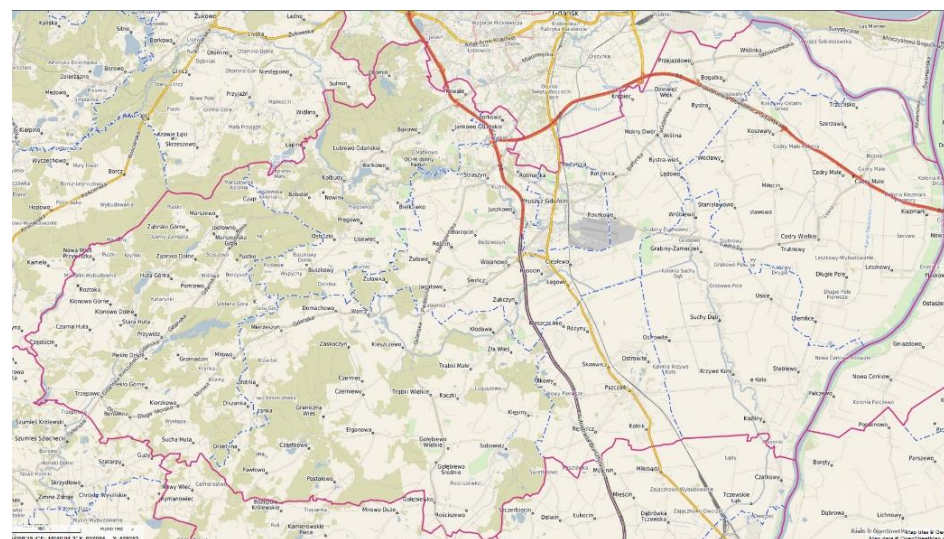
Żukowo
Leźno
Gdańsk
Kaliska
Sitno
Barkowo
Borowo
Dzierżążno
Miszewo
Niestępowo
Przyjaźń
Sulmin
Kowale
Pruszcz Gdański
Przejazdowo
Bogatka
Wiślinka
Kiezmark
Trzcińsko
Cedry Wielkie
Cedry Małe
Miłocin
Kiepino
Krzywe Lasy
Wyczechowo
Borcz
Lubiewo Gdańskie
Bankowo
Kolbudy
Pręgowo
Straszyn
Rotmanka
Rusocin
Juszkowo
Mokry Dwór
Wiślina
Bystra
Koszwały
Stanisławowo
Wróblewo
Grabiny-Zameczek
Trutnowy
Leszkowy
Długie Pole
Osice
Hopowo
Marszewo
Zabska Góra
Ostróda
Lisewiec
Bielkówko
Żuława
Wiszanowo
Cieplewo
Łęgowo
Suchy Dąb
Giemlice
Kamela
Nowa Wieś Przywidzka
Przywidz
Hilla Góra
Pomlewo
Buszkowy
Żuławka
Kolbudy
Jagatowo
Wiślina
Zakoczyn
Kłodawa
Krzywe Koło
Stablewo
Ostaszewo
Nowa Cerkiew
Gnojewo
Czarna Huta
Piekło Górne
Gromadzin
Mierzeszyn
Zaskoczyn
Kleszczewo
Trąbki Małe
Żuławka
Skowarcz
Ostrowite
Różyny
Przywidz
Trzepowo
Kierzkowo
Czerniewo
Trąbki Wielkie
Kaczki
Lisewo
Pszczółki
Kolnik
Kądziny
Szumleś Królewski
Szumleś Szlachecki
Sucha Huta
Drzewina
Ełganowo
Gołębiewo Wielkie
Sobowidz
Kleszczówko
Mieżyce
Miłobądz
Czatkowy
Borety
Lichnowy
Postołowo
Gołębiewo Średnie
Rościszewo
Zimne Zdroje
Chrusty Wysokie
Rymanowiec
Pawłowo
Czapielsk
Olszewo Górne
Dębniak
Zaroślak
Mirowo Duże
Barłożno
Skarszewy
Szczerbięcin
Swarożyn
Tczew
Lisewo Malborskie
Dąbrówka Tczewska
Kamierowskie Piece
Mieścin
Kolonia Suchy Dąb
Grabowo
Kolonia Ostrowite
Leaflet | Map tiles © OpenStreetMap